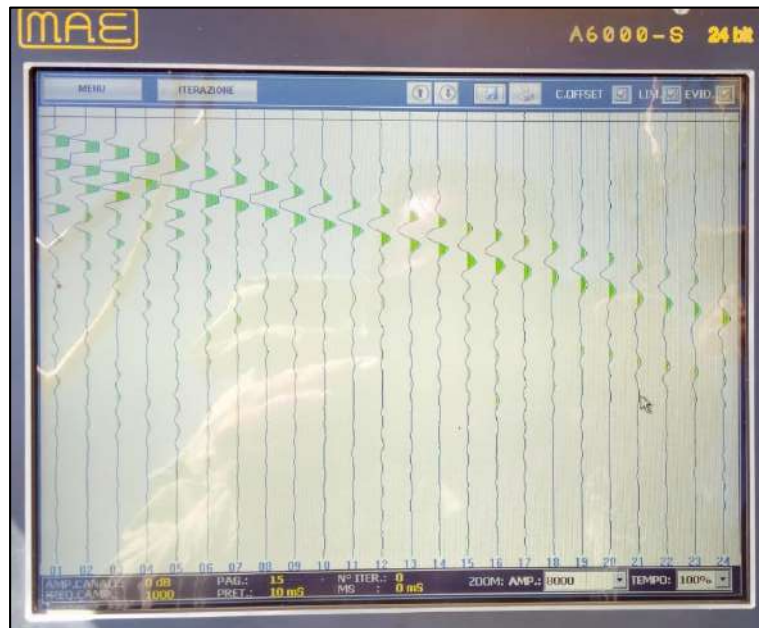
MAE

A6000-S 24 bit

MENU
ITERAZIONE
C.OFFSET
LIV.
EVID.

01 02 03 04 05 06 07 08 09 10 11 12 13 14 15 16 17 18 19 20 21 22 23 24

AMP.CANALE: 0 dB
FREQ.CAMP.: 1000
PAG.: 15
PRET.: 10 mS
N° ITER.: 0
MS : 0 mS
ZOOM: AMP.: 8000
TEMPO: 100%